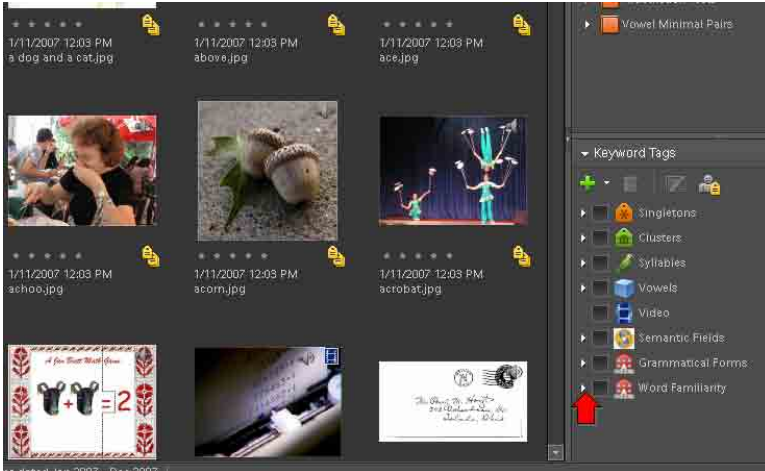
1/11/2007 12:03 PM
a dog and a cat.jpg

1/11/2007 12:03 PM
above.jpg

1/11/2007 12:03 PM
ace.jpg

1/11/2007 12:03 PM
achoo.jpg

1/11/2007 12:03 PM
acorn.jpg

1/11/2007 12:03 PM
acrobat.jpg

Vowel Minimal Pairs

Keyword Tags

Singletons
Clusters
Syllables
Vowels
Video
Semantic Fields
Grammatical Forms
Word Familiarity

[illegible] dated Jan 2007 - Dec 2007